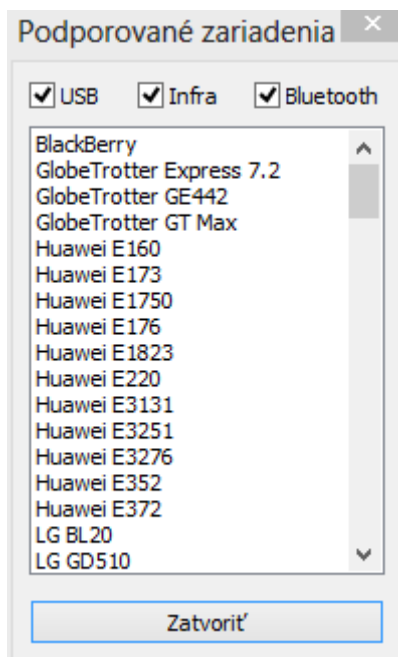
Podporované zariadenia

USB Infra Bluetooth

BlackBerry
GlobeTrotter Express 7.2
GlobeTrotter GE442
GlobeTrotter GT Max
Huawei E160
Huawei E173
Huawei E1750
Huawei E176
Huawei E1823
Huawei E220
Huawei E3131
Huawei E3251
Huawei E3276
Huawei E352
Huawei E372
LG BL20
LG GD510

Zatvoriť